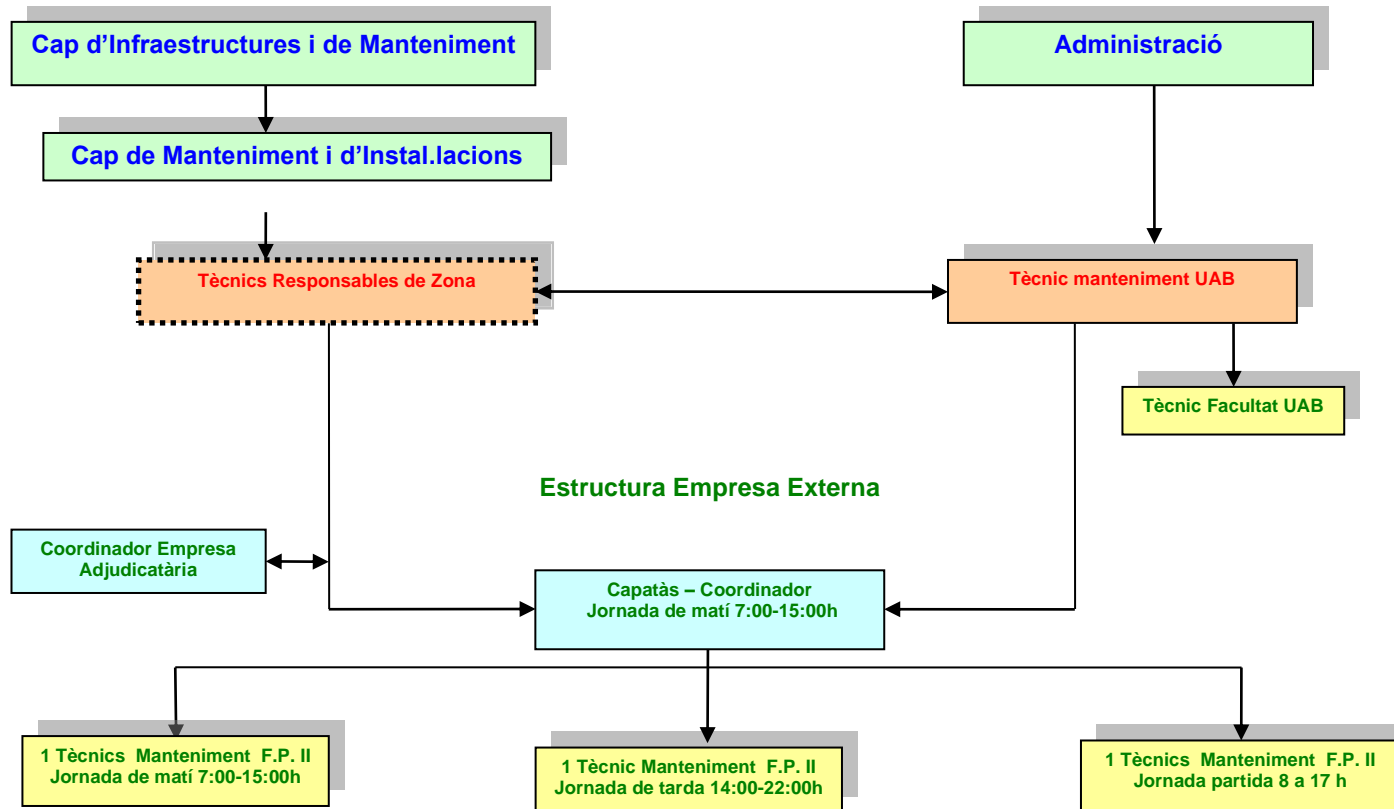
Cap d’Infraestructures i de Manteniment

Administració

Cap de Manteniment i d’Instal.lacions

Tècnics Responsables de Zona

Tècnic manteniment UAB

Tècnic Facultat UAB

Estructura Empresa Externa

Coordinador Empresa Adjudicatària

Capatàs – Coordinador
Jornada de matí 7:00-15:00h

1 Tècnics Manteniment F.P. II
Jornada de matí 7:00-15:00h

1 Tècnic Manteniment F.P. II
Jornada de tarda 14:00-22:00h

1 Tècnics Manteniment F.P. II
Jornada partida 8 a 17 h